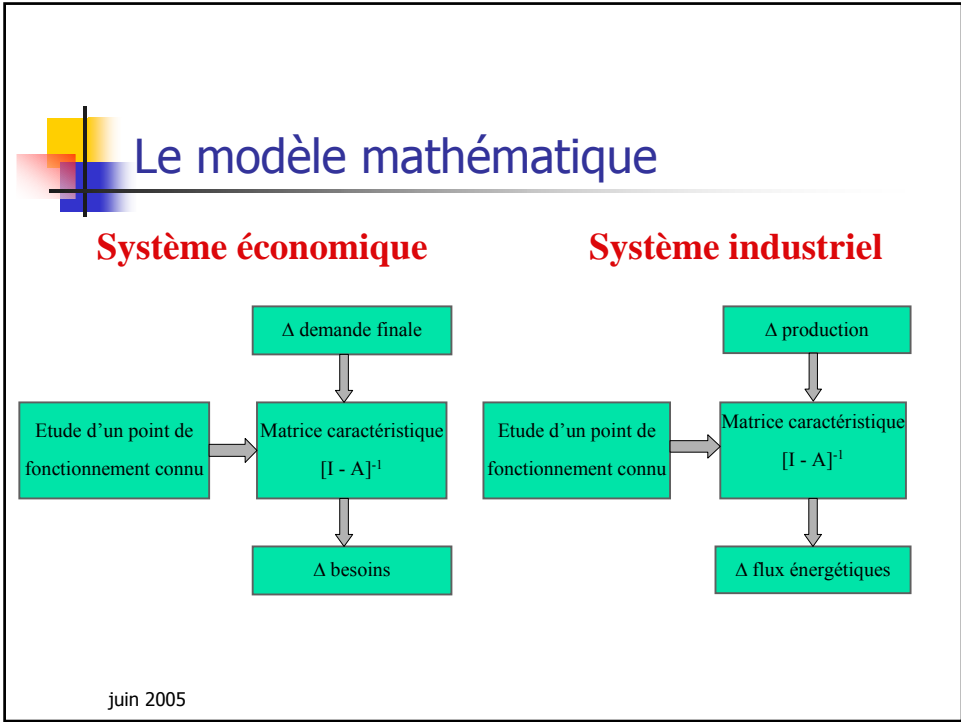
Le modèle mathématique

Système économique

$\Delta$ demande finale

Etude d'un point de fonctionnement connu

Matrice caractéristique $[I - A]^{-1}$

$\Delta$ besoins

Système industriel

$\Delta$ production

Etude d'un point de fonctionnement connu

Matrice caractéristique $[I - A]^{-1}$

$\Delta$ flux énergétiques

juin 2005